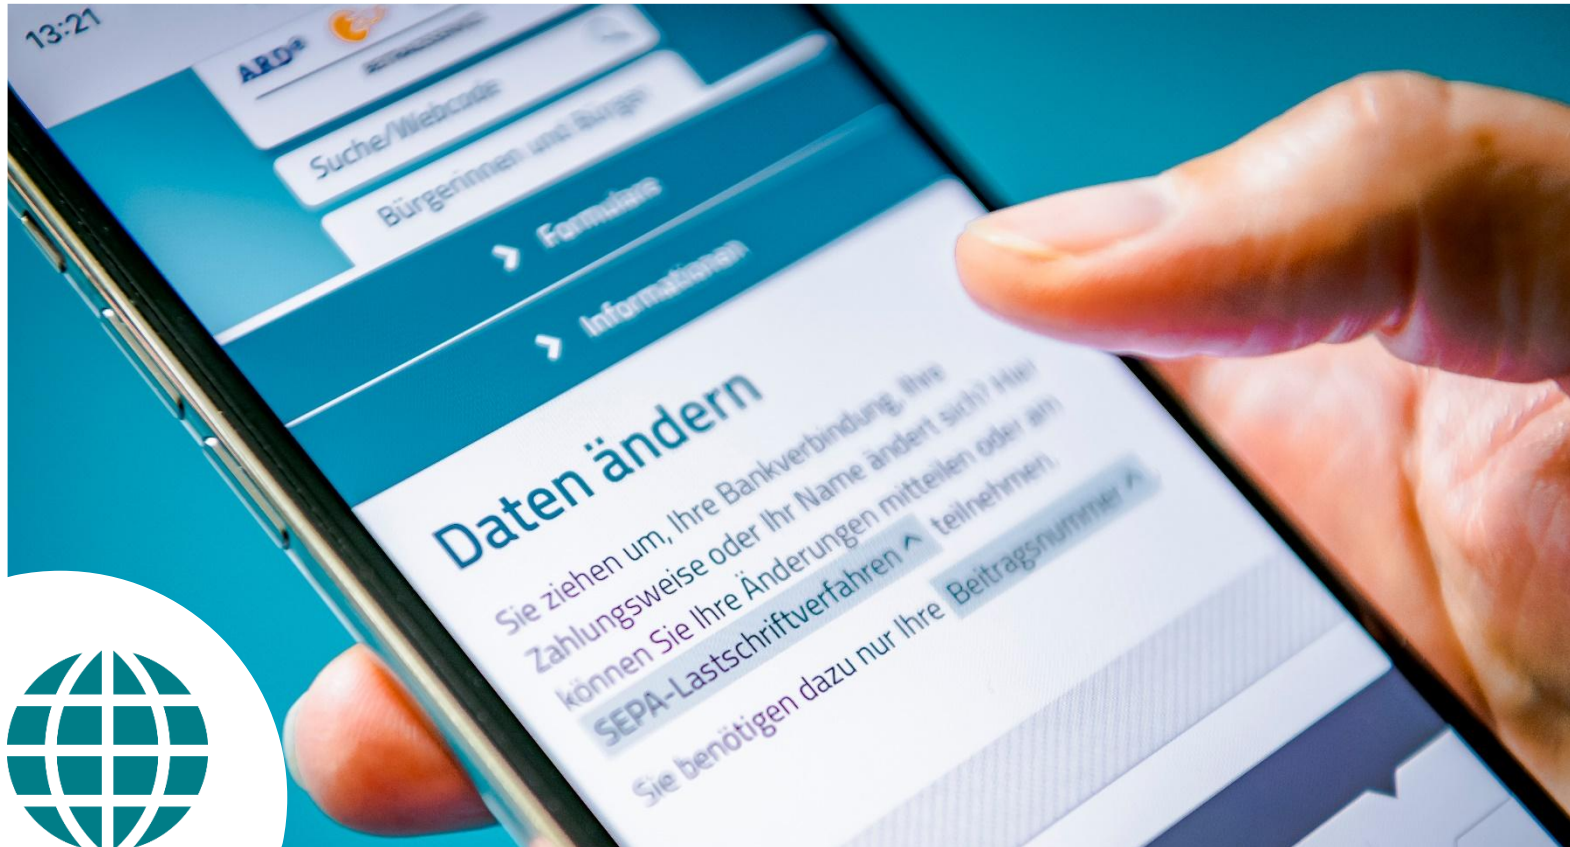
13:21

ARD ZDF

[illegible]

Suche/Webcode

Bürgerinnen und Bürger

Formulare

Informationen

Daten ändern

Sie ziehen um, Ihre Bankverbindung, Ihre Zahlungsweise oder Ihr Name ändert sich? Hier können Sie Ihre Änderungen mitteilen oder am SEPA-Lastschriftverfahren ^ teilnehmen.

Sie benötigen dazu nur Ihre Beitragsnummer ^